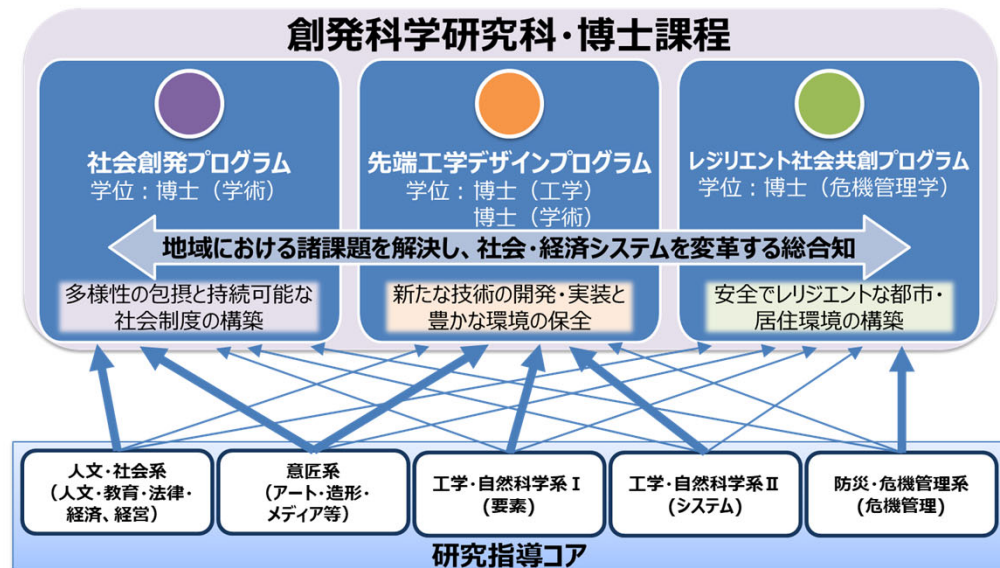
創発科学研究科・博士課程

社会創発プログラム
学位：博士（学術）

先端工学デザインプログラム
学位：博士（工学）
博士（学術）

レジリエント社会共創プログラム
学位：博士（危機管理学）

地域における諸課題を解決し、社会・経済システムを変革する総合知

多様性の包摂と持続可能な社会制度の構築

新たな技術の開発・実装と豊かな環境の保全

安全でレジリエントな都市・居住環境の構築

人文・社会系
（人文・教育・法律・経済、経営）

意匠系
（アート・造形・メディア等）

工学・自然科学系Ⅰ
（要素）

工学・自然科学系Ⅱ
（システム）

防災・危機管理系
（危機管理）

研究指導コア